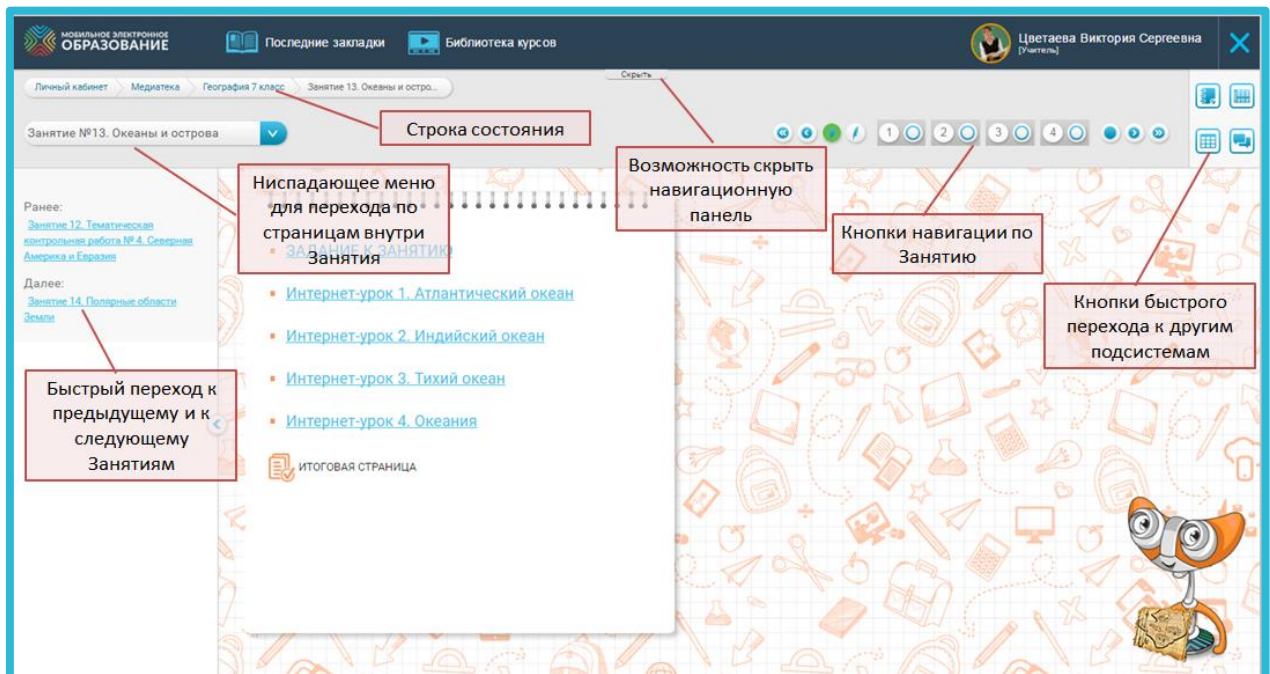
МОБИЛЬНОЕ ЭЛЕКТРОННОЕ ОБРАЗОВАНИЕ

Последние закладки

Библиотека курсов

Цветаева Виктория Сергеевна
[Учитель]

Личный кабинет

Медиатека

География 7 класс

Занятие 13. Океаны и остро...

Скрыть

Строка состояния

Занятие №13. Океаны и острова

Возможность скрыть навигационную панель

1

2

3

4

Ниспадающее меню для перехода по страницам внутри Занятия

Ранее:
Занятие 12. Тематическая контрольная работа № 4. Северная Америка и Евразия

Далее:
Занятие 14. Полярные области Земли

ЗАДАНИЕ К ЗАНЯТИЮ

Интернет-урок 1. Атлантический океан

Интернет-урок 2. Индийский океан

Интернет-урок 3. Тихий океан

Интернет-урок 4. Океания

ИТОГОВАЯ СТРАНИЦА

Кнопки навигации по Занятию

Кнопки быстрого перехода к другим подсистемам

Быстрый переход к предыдущему и к следующему Занятиям